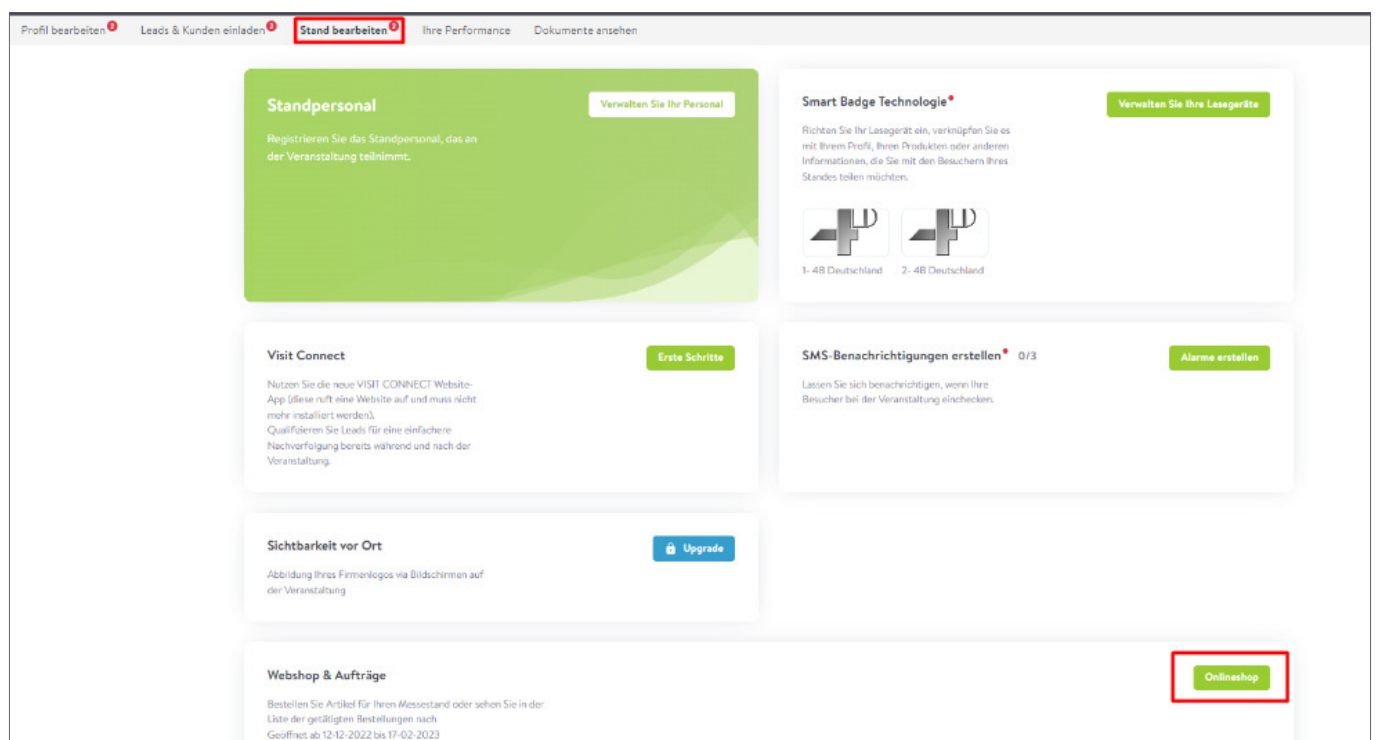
Profil bearbeiten 2 Leads & Kunden einladen 3 Stand bearbeiten 3 Ihre Performance Dokumente ansehen

Standpersonal

Verwalten Sie Ihr Personal

Registrieren Sie das Standpersonal, das an der Veranstaltung teilnimmt.

Smart Badge Technologie

Verwalten Sie Ihre Lesegeräte

Richten Sie Ihr Lesegerät ein, verknüpfen Sie es mit Ihrem Profil, Ihren Produkten oder anderen Informationen, die Sie mit den Besuchern Ihres Standes teilen möchten.

1- 4B Deutschland 2- 4B Deutschland

Visit Connect

Erste Schritte

Nutzen Sie die neue VISIT CONNECT Website-App (diese ruft eine Website auf und muss nicht mehr installiert werden).
Qualifizieren Sie Leads für eine einfachere Nachverfolgung bereits während und nach der Veranstaltung.

SMS-Benachrichtigungen erstellen 0/3

Alarme erstellen

Lassen Sie sich benachrichtigen, wenn Ihre Besucher bei der Veranstaltung einchecken.

Sichtbarkeit vor Ort

Upgrade

Abbildung Ihres Firmenlogos via Bildschirmen auf der Veranstaltung

Webshop & Aufträge

Onlineshop

Bestellen Sie Artikel für Ihren Messestand oder sehen Sie in der Liste der getätigten Bestellungen nach
Geöffnet ab 12-12-2022 bis 17-02-2023